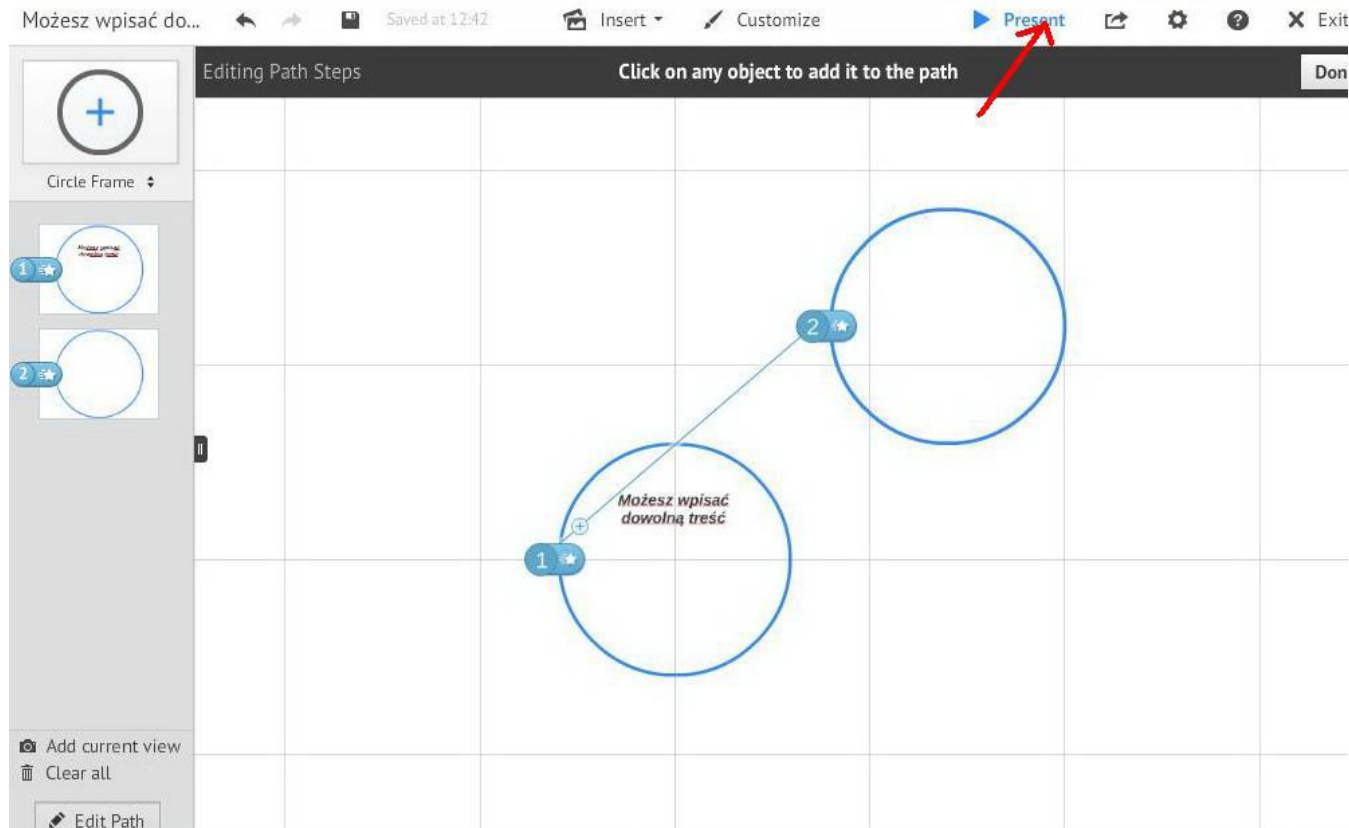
Możesz wpisać do... Saved at 12:42 Insert Customize Present Exit

Editing Path Steps

Click on any object to add it to the path

Don

Circle Frame

1

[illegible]

2

2

Możesz wpisać dowolną treść

1

Add current view

Clear all

Edit Path